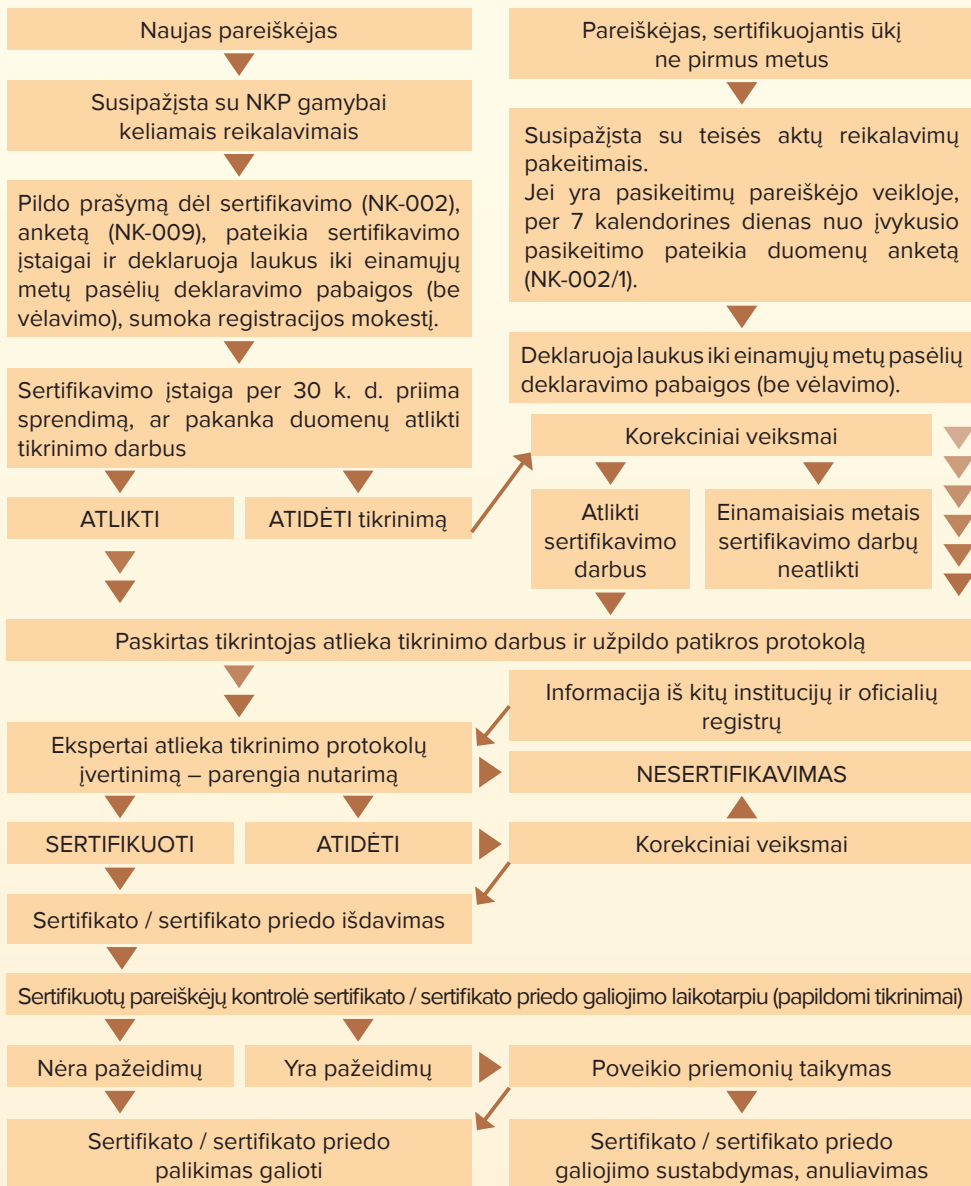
Naujas pareiškėjas

Susipažįsta su NKP gamybai keliamais reikalavimais

Pildo prašymą dėl sertifikavimo (NK-002), anketą (NK-009), pateikia sertifikavimo įstaigai ir deklaruoja laukus iki einamųjų metų pasėlių deklaravimo pabaigos (be vėlavimo), sumoka registracijos mokestį.

Sertifikavimo įstaiga per 30 k. d. priima sprendimą, ar pakanka duomenų atlikti tikrinimo darbus

ATLIKTI

ATIDĖTI tikrinimą

Pareiškėjas, sertifikuojantis ūkį ne pirmus metus

Susipažįsta su teisės aktų reikalavimų pakeitimais.
Jei yra pasikeitimų pareiškėjo veikloje, per 7 kalendorines dienas nuo įvykusio pasikeitimo pateikia duomenų anketą (NK-002/1).

Deklaruoja laukus iki einamųjų metų pasėlių deklaravimo pabaigos (be vėlavimo).

Korekciniai veiksmai

Atlikti sertifikavimo darbus

Einamaisiais metais sertifikavimo darbų neatlikti

Paskirtas tikrintojas atlieka tikrinimo darbus ir užpildo patikros protokolą

Informacija iš kitų institucijų ir oficialių registrų

Ekspertai atlieka tikrinimo protokolų įvertinimą – parengia nutarimą

NESERTIFIKAVIMAS

SERTIFIKUOTI

ATIDĖTI

Korekciniai veiksmai

Sertifikato / sertifikato priedo išdavimas

Sertifikuotų pareiškėjų kontrolė sertifikato / sertifikato priedo galiojimo laikotarpiu (papildomi tikrinimai)

Nėra pažeidimų

Yra pažeidimų

Poveikio priemonių taikymas

Sertifikato / sertifikato priedo palikimas galioti

Sertifikato / sertifikato priedo galiojimo sustabdymas, anuliavimas